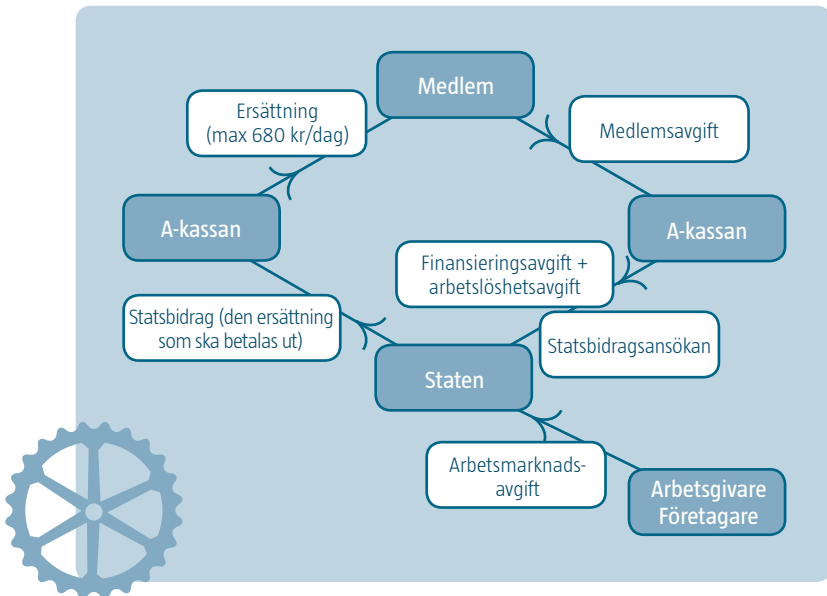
Medlem

Ersättning (max 680 kr/dag)

Medlemsavgift

A-kassan

A-kassan

Finansieringsavgift + arbetslöshetsavgift

Statsbidrag (den ersättning som ska betalas ut)

Statsbidragsansökan

Staten

Arbetsmarknadsavgift

Arbetsgivare Företagare